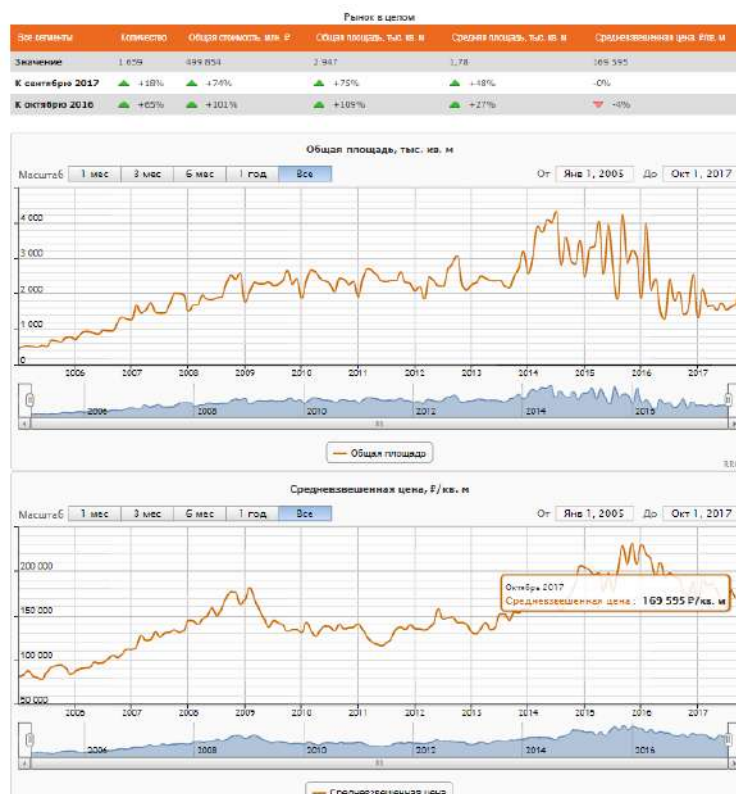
Рынок в целом

| Все сегменты | Количество | Общая стоимость, млн. ₽ | Общая площадь, тыс. кв. м | Средняя площадь, тыс. кв. м | Средневзвешенная цена, ₽/кв. м |
|---|---|---|---|---|---|
| Значение | 1 659 | 499 854 | 2 947 | 1,78 | 169 595 |
| К сентябрю 2017 | +18% | +74% | +75% | +48% | -0% |
| К октябрю 2016 | +65% | +101% | +109% | +27% | -4% |

Общая площадь, тыс. кв. м

Масштаб 1 мес 3 мес 6 мес 1 год Все

От Янв 1, 2005 До Окт 1, 2017

4 000
3 000
2 000
1 000
0

2006 2007 2008 2009 2010 2011 2012 2013 2014 2015 2016 2017

2006 2008 2010 2012 2014 2016

Общая площадь

Средневзвешенная цена, ₽/кв. м

Масштаб 1 мес 3 мес 6 мес 1 год Все

От Янв 1, 2005 До Окт 1, 2017

200 000
150 000
100 000
50 000

Октябрь 2017
Средневзвешенная цена : 169 595 ₽/кв. м

2006 2007 2008 2009 2010 2011 2012 2013 2014 2015 2016 2017

2006 2008 2010 2012 2014 2016

Средневзвешенная цена